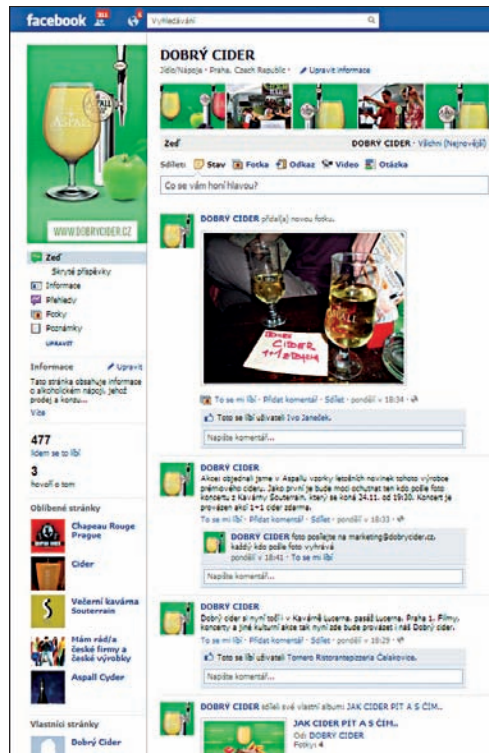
facebook

Vyhledávání

DOBRÝ CIDER

Jídlo/Nápoje • Praha, Czech Republic • Upravit informace

Zeď

DOBRÝ CIDER • Všichni (Nejnovější)

Sdílet: Stav Fotka Odkaz Video Otázka

Co se vám honí hlavou?

WWW.DOBRYCIDER.CZ

Zeď
Skryté příspěvky
Informace
Přehledy
Fotky
Poznámky
UPRAVIT

Informace
Upravit
Tato stránka obsahuje informace o alkoholickém nápoji. Jehož prodej a konzu...
Více

477
lidem se to líbí

3
hovoří o tom

Oblíbené stránky

Chapeau Rouge Prague

Cider

Večerní kavárna Souterrain

Mám rád/a české firmy a české výrobky

Aspall Cyder

Vlastnící stránky

Dobrý Cider

DOBRÝ CIDER přidal(a) novou fotku.

Cider 1+1 zdarma

To se mi líbí • Přidat komentář • Sdílet • pondělí v 18:34

To se líbí uživateli Ivo Janeček.

Napište komentář...

DOBRÝ CIDER
Akcei objednali jsme v Aspallu vzorky letošních novinek tohoto výrobce prémiového cideru. Jako první je bude moci ochutnat ten kdo pošle foto koncertu z Kavárny Souterain, který se koná 24.11. od 19:30. Koncert je provázen akcí 1+1 cider zdarma.
To se mi líbí • Přidat komentář • Sdílet • pondělí v 18:33

DOBRÝ CIDER foto posílejte na marketing@dobrycider.cz, každý kdo pošle foto vyhrává
pondělí v 18:33 • To se mi líbí

Napište komentář...

DOBRÝ CIDER
Dobrý cider si nyní točí i v Kavárně Lucerna, pasáž Lucerna, Praha 1. Filmy, koncerty a jiné kulturní akce tak nyní zde budou provázet i náš Dobrý cider.
To se mi líbí • Přidat komentář • Sdílet • pondělí v 18:29

To se líbí uživateli Tornero Ristorantepizzeria Čelákovice.

Napište komentář...

DOBRÝ CIDER sdílel své vlastní album: JAK CIDER PÍT A S ČÍM...

JAK CIDER PÍT A S ČÍM...
Od: DOBRÝ CIDER
Fotky: 4